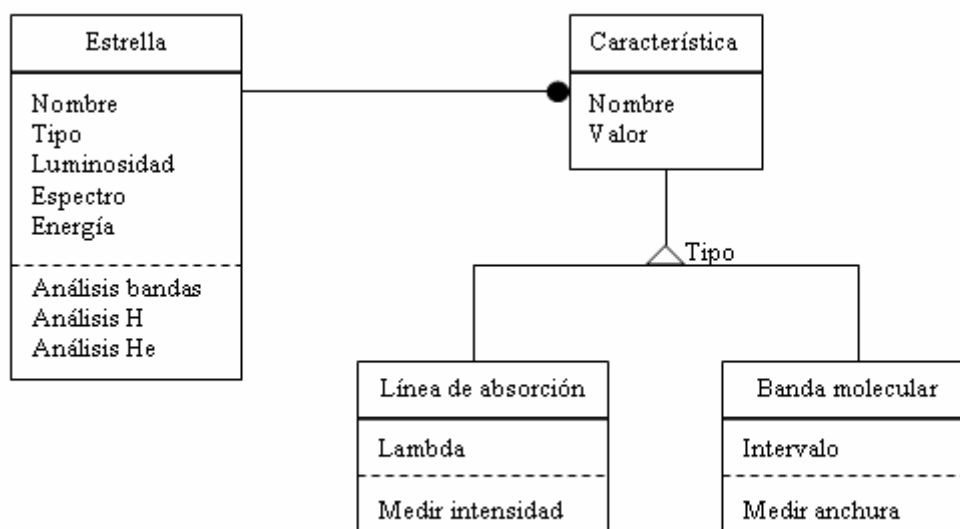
Estrella

Nombre
Tipo
Luminosidad
Espectro
Energía

Análisis bandas
Análisis H
Análisis He

Característica

Nombre
Valor

Tipo

Línea de absorción

Lambda

Medir intensidad

Banda molecular

Intervalo

Medir anchura